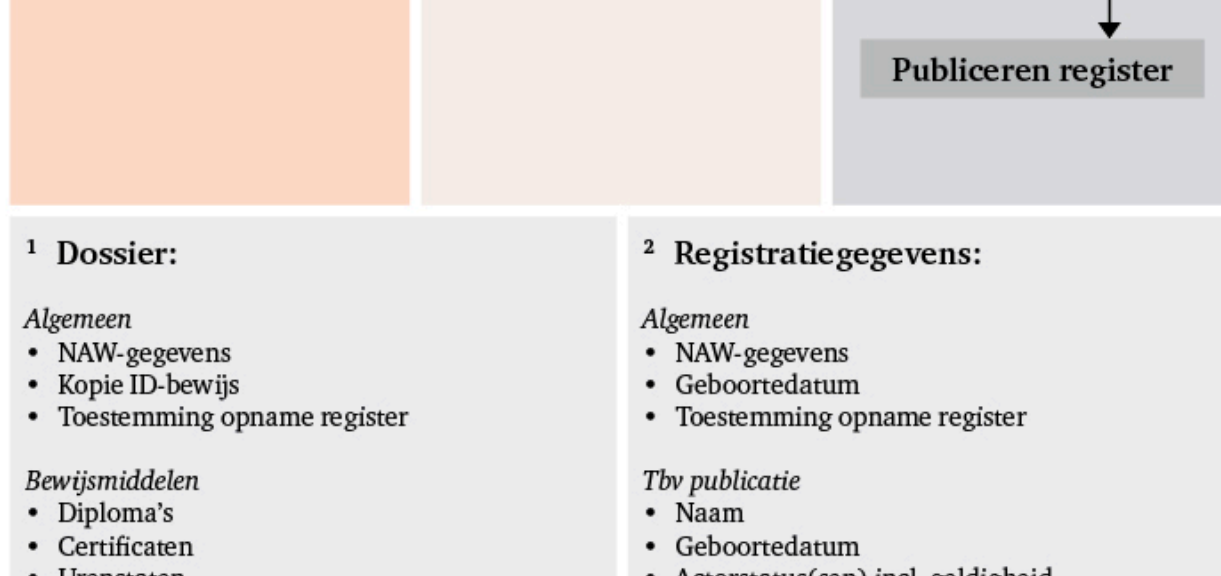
Publiceren register

¹ Dossier:

*Algemeen*
- NAW-gegevens
- Kopie ID-bewijs
- Toestemming opname register

*Bewijsmiddelen*
- Diploma's
- Certificaten
- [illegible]

² Registratiegegevens:

*Algemeen*
- NAW-gegevens
- Geboortedatum
- Toestemming opname register

*Tbv publicatie*
- Naam
- Geboortedatum
- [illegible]